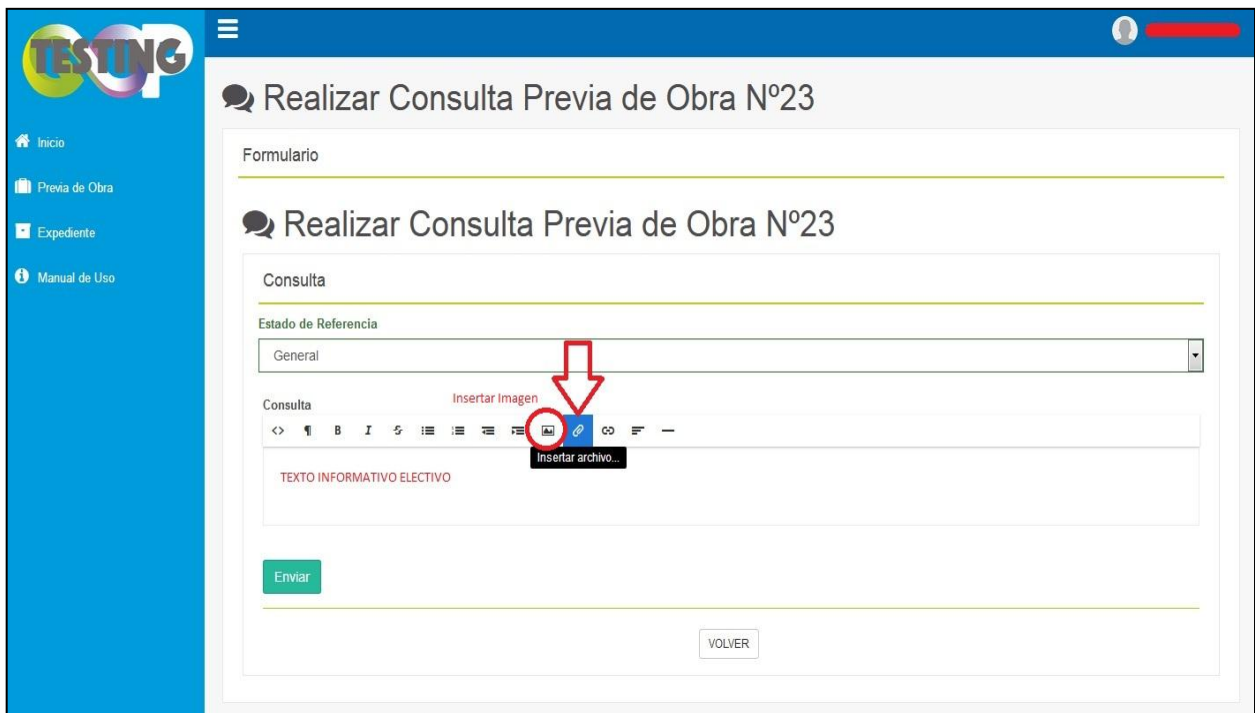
TESTING

Inicio
Previa de Obra
Expediente
Manual de Uso

Realizar Consulta Previa de Obra Nº23

Formulario

Realizar Consulta Previa de Obra Nº23

Consulta

Estado de Referencia
General

Consulta
Insertar Imagen
¶ B I
Insertar archivo...

TEXTO INFORMATIVO ELECTIVO

Enviar

VOLVER